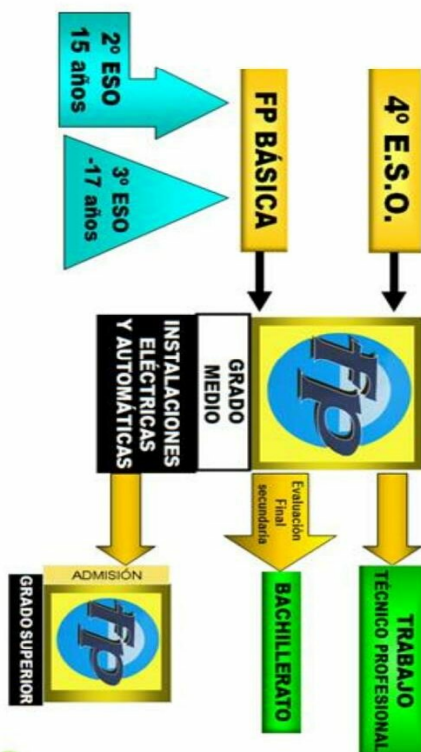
2º ESO
15 años

3º ESO
-17 años

FP BÁSICA

4º E.S.O.

fp

GRADO MEDIO

INSTALACIONES ELÉCTRICAS Y AUTOMÁTICAS

Evaluación Final secundaria

TRABAJO
TÉCNICO PROFESIONAL

BACHILLERATO

ADMISIÓN

fp

GRADO SUPERIOR